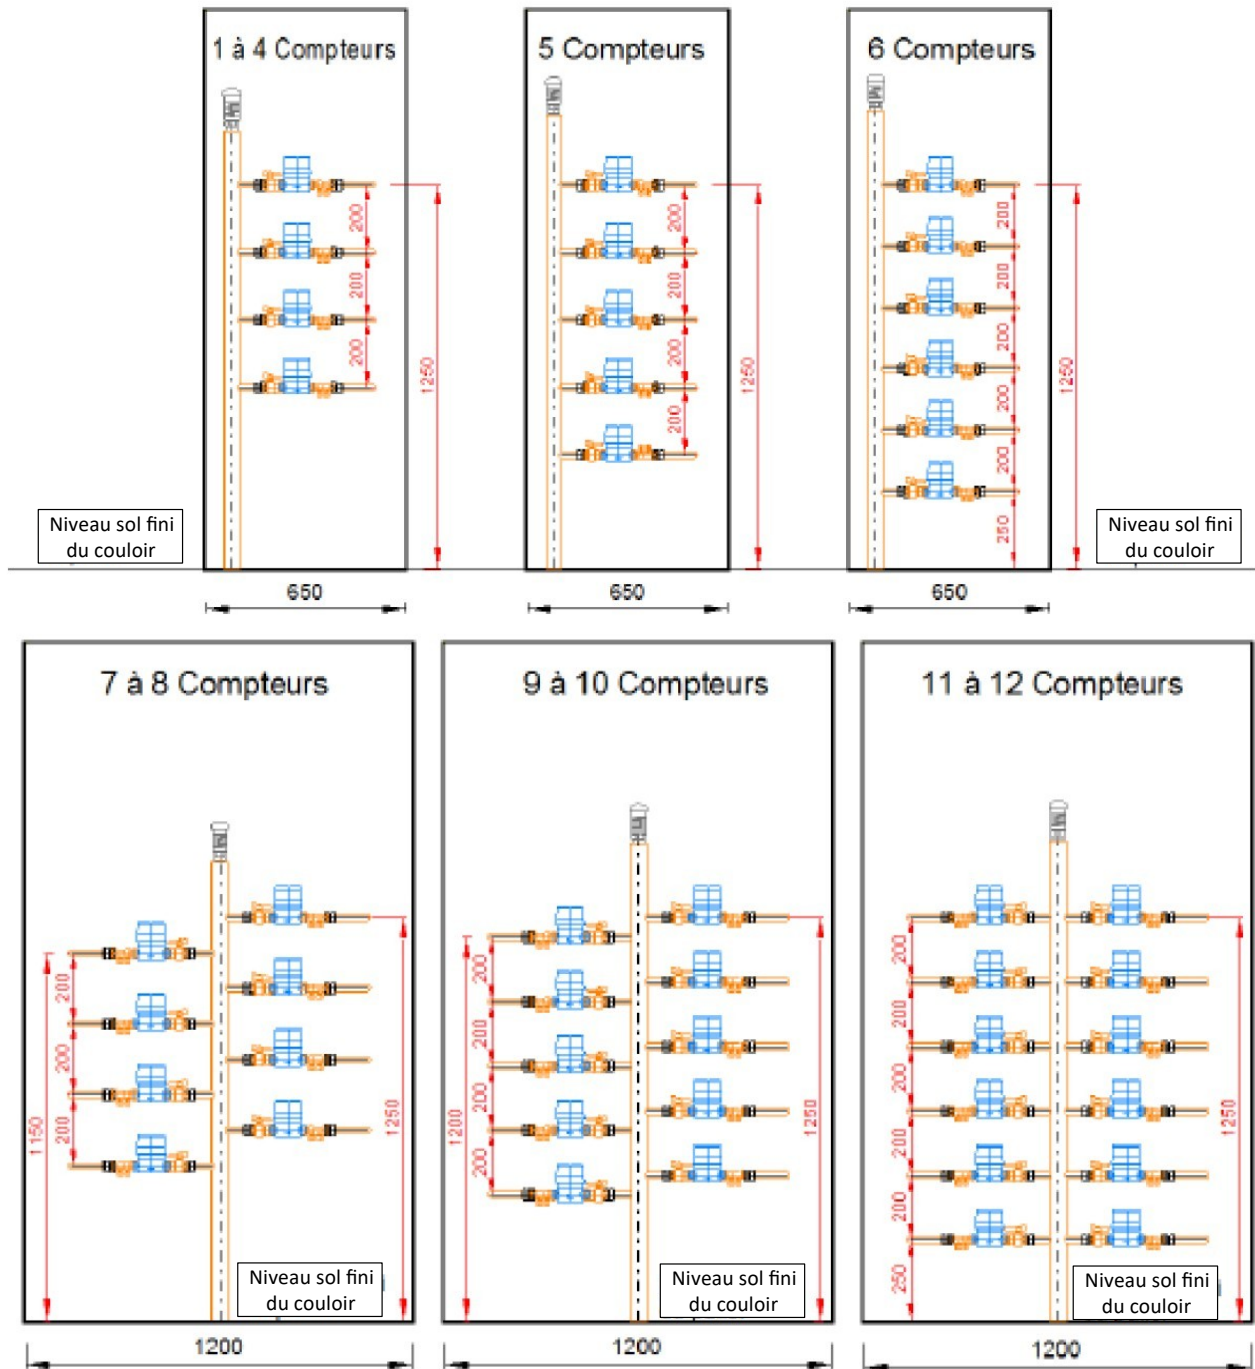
1 à 4 Compteurs

200
200
200
1250

Niveau sol fini du couloir

650

5 Compteurs

200
200
200
200
1250

650

6 Compteurs

200
200
200
200
200
250
1250

Niveau sol fini du couloir

650

7 à 8 Compteurs

200
200
200
1150
1250

Niveau sol fini du couloir

1200

9 à 10 Compteurs

200
200
200
200
1200
1250

Niveau sol fini du couloir

1200

11 à 12 Compteurs

200
200
200
200
200
250
1250

Niveau sol fini du couloir

1200